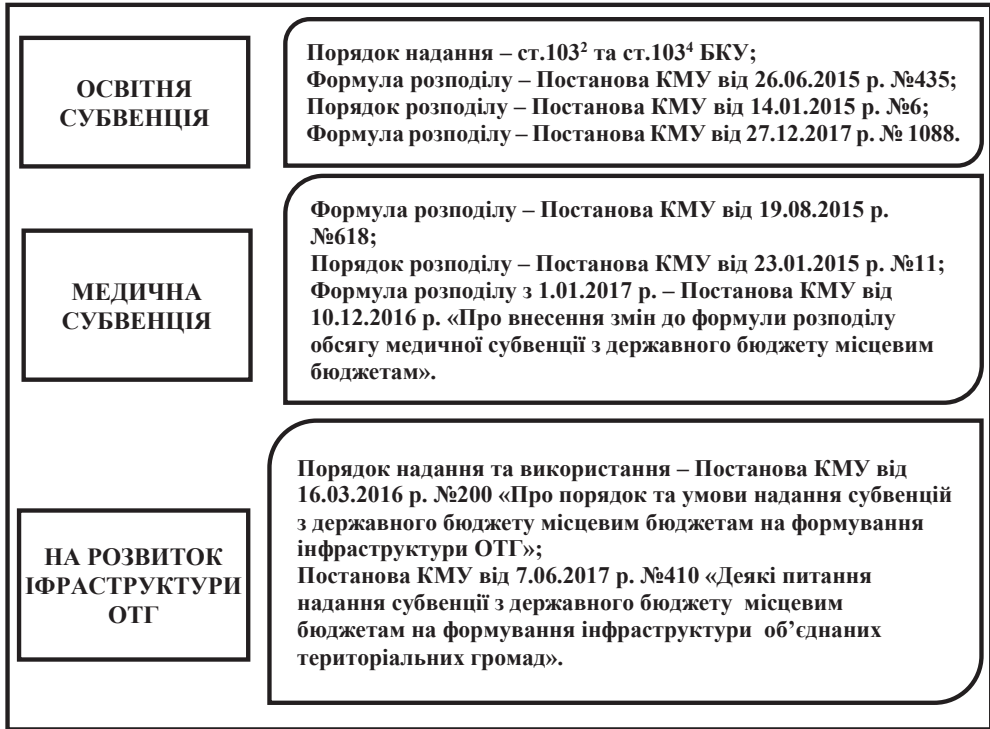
ОСВІТНЯ СУБВЕНЦІЯ

Порядок надання – ст.$103^2$ та ст.$103^4$ БКУ;
Формула розподілу – Постанова КМУ від 26.06.2015 р. №435;
Порядок розподілу – Постанова КМУ від 14.01.2015 р. №6;
Формула розподілу – Постанова КМУ від 27.12.2017 р. № 1088.

МЕДИЧНА СУБВЕНЦІЯ

Формула розподілу – Постанова КМУ від 19.08.2015 р. №618;
Порядок розподілу – Постанова КМУ від 23.01.2015 р. №11;
Формула розподілу з 1.01.2017 р. – Постанова КМУ від 10.12.2016 р. «Про внесення змін до формули розподілу обсягу медичної субвенції з державного бюджету місцевим бюджетам».

НА РОЗВИТОК ІФРАСТРУКТУРИ ОТГ

Порядок надання та використання – Постанова КМУ від 16.03.2016 р. №200 «Про порядок та умови надання субвенцій з державного бюджету місцевим бюджетам на формування інфраструктури ОТГ»;
Постанова КМУ від 7.06.2017 р. №410 «Деякі питання надання субвенції з державного бюджету місцевим бюджетам на формування інфраструктури об'єднаних територіальних громад».